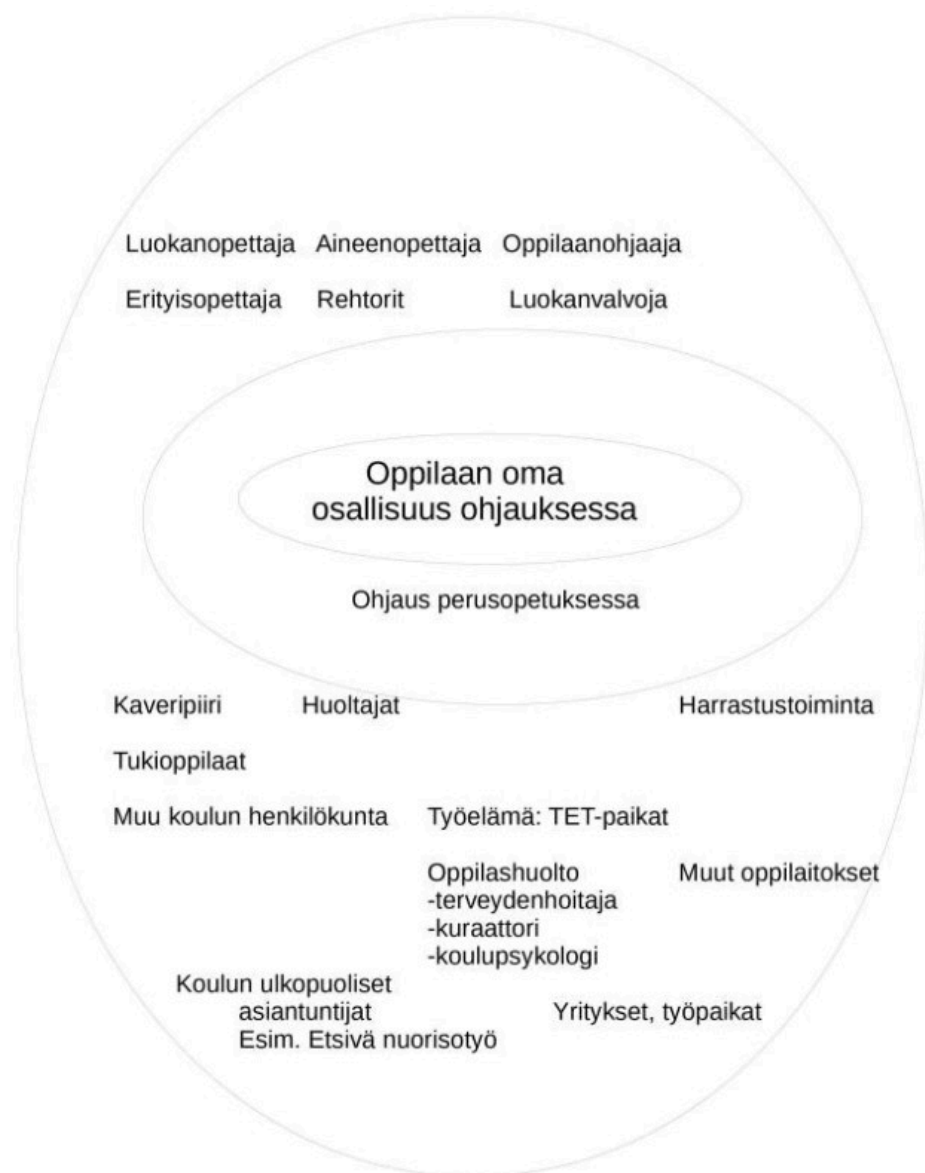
Luokanopettaja Aineenopettaja Oppilaanohjaaja

Erityisopettaja Rehtorit Luokanvalvoja

Oppilaan oma osallisuus ohjauksessa

Ohjaus perusopetuksessa

Kaveripiiri Huoltajat Harrastustoiminta

Tukioppilaat

Muu koulun henkilökunta Työelämä: TET-paikat

Oppilashuolto
-terveydenhoitaja
-kuraattori
-koulupsykologi

Muut oppilaitokset

Koulun ulkopuoliset asiantuntijat
Esim. Etsivä nuorisotyö

Yritykset, työpaikat